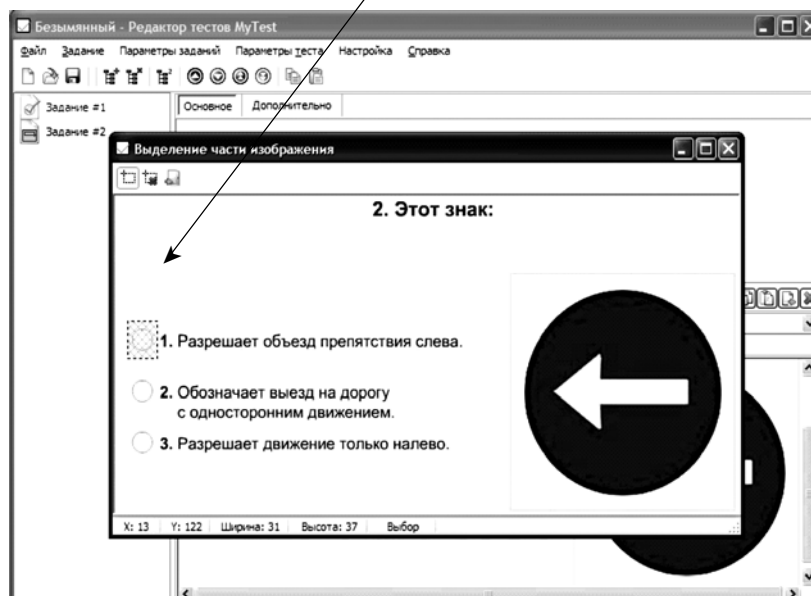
Безымянный - Редактор тестов MyTest

Файл Задание Параметры заданий Параметры теста Настройка Справка

Задание #1
Задание #2

Основное Дополнительно

Выделение части изображения

2. Этот знак:

1. Разрешает объезд препятствия слева.

2. Обозначает выезд на дорогу с односторонним движением.

3. Разрешает движение только налево.

X: 13 Y: 122 Ширина: 31 Высота: 37 Выбор